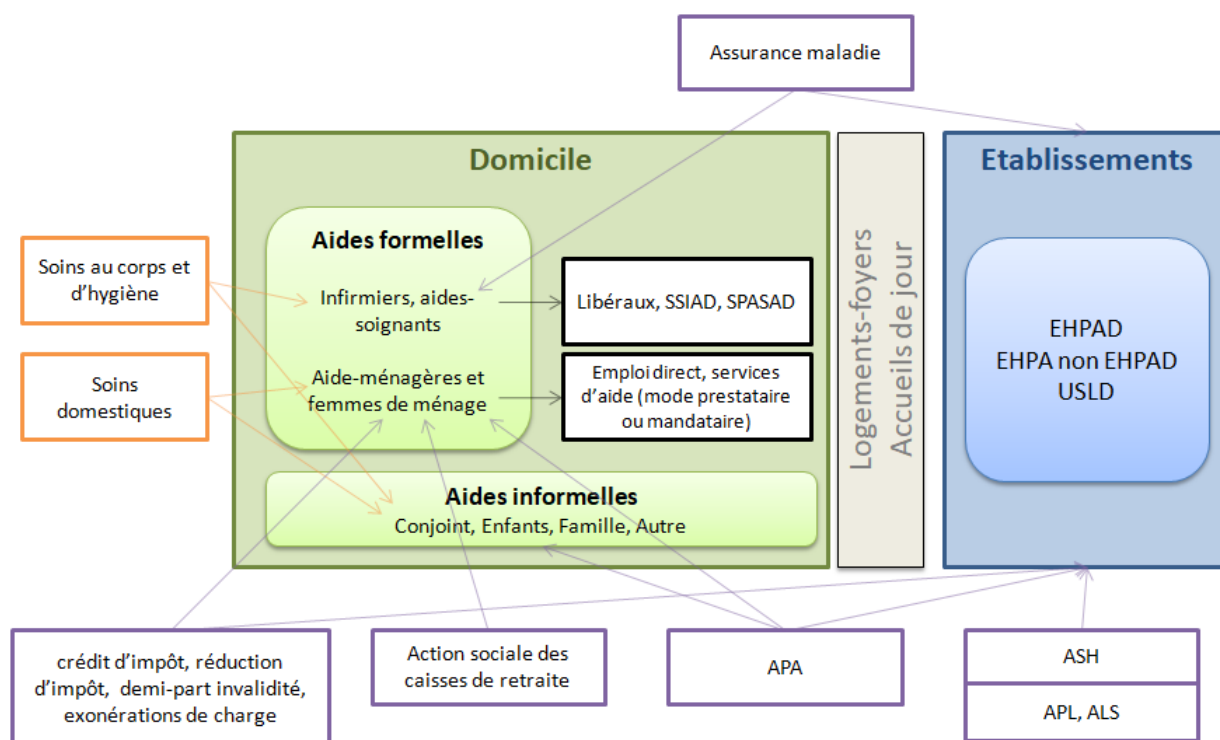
Assurance maladie

Domicile

Aides formelles

Infirmiers, aides-soignants

Libéraux, SSIAD, SPASAD

Aide-ménagères et femmes de ménage

Emploi direct, services d'aide (mode prestataire ou mandataire)

Aides informelles
Conjoint, Enfants, Famille, Autre

Soins au corps et d'hygiène

Soins domestiques

Logements-foyers
Accueils de jour

Etablissements

EHPAD
EHPA non EHPAD
USLD

crédit d'impôt, réduction d'impôt, demi-part invalidité, exonérations de charge

Action sociale des caisses de retraite

APA

ASH

APL, ALS